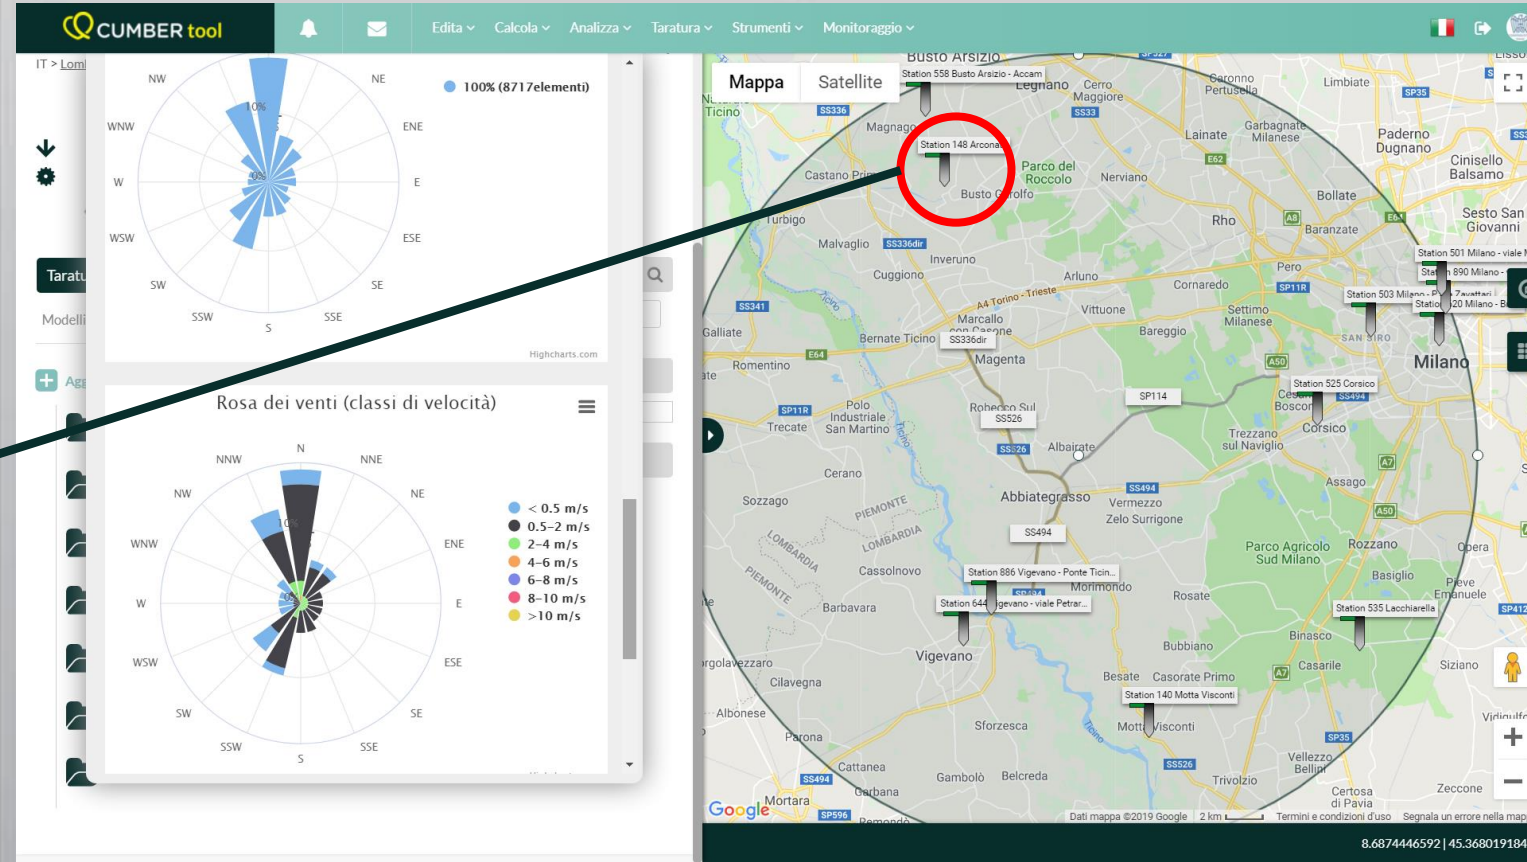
CUMBER tool

Edita Calcola Analizza Taratura Strumenti Monitoraggio

IT > Lom

Taratu

Modelli

Agg

NW NE WNW ENE W E WSW ESE SW SE SSW SSE S

10%

100% (8717elementi)

Highcharts.com

Rosa dei venti (classi di velocità)

N NNW NNE NW NE WNW ENE W E WSW ESE SW SE SSW SSE S

10%

< 0.5 m/s
0.5–2 m/s
2–4 m/s
4–6 m/s
6–8 m/s
8–10 m/s
>10 m/s

Mappa Satellite

Busto Arsizio
Station 558 Busto Arsizio - Accam
Legnano
Cerro Maggiore
Saronno Pertusella
Limbiate
Magnago
Station 148 Arcona
Parco del Roccolo
Castano Primo
Busto Garolfo
Nerviano
Lainate
Garbagnate Milanese
Paderno Dugnano
Cinisello Balsamo
Bollate
Sesto San Giovanni
Turbigo
Rho
Baranzate
Malvaglio
Inveruno
Station 501 Milano - viale
Station 890 Milano
Cuggiono
Arluno
Pero
Station 503 Milano
Station 520 Milano
A4 Torino - Trieste
Cornaredo
Vittuone
Settimo Milanese
Galliate
Marcallo con Casone
Bernate Ticino
Bareggio
Milano
Magenta
Romentino
Station 525 Corsico
Cesano Boscone
Corsico
Trecate
Polo Industriale San Martino
Robecco sul Naviglio
Trezzano sul Naviglio
Albairate
Cerano
Assago
Sozzago
PIEMONTE
LOMBARDIA
Abbiategrasso
Vermezzo
Zelo Surrigone
Parco Agricolo Sud Milano
Rozzano
Opera
Cassolnovo
Station 886 Vigevano - Ponte Ticino
Morimondo
Basiglio
Barbavara
Station 644 Vigevano - viale Petrar...
Rosate
Pieve Emanuele
Station 535 Lacchiarella
Vigevano
Bubbiano
Binasco
Gravellona
Cilavegna
Besate
Casorate Primo
Casarile
Siziano
Albonese
Station 140 Motta Visconti
Motta Visconti
Parona
Sforzesca
Vidigulfo
Cattanea
Gambolò
Belcreda
Vellezzo Bellini
Trivolzio
Certosa di Pavia
Zeccone
Mortara
Garbana
Remondo
Google
Dati mappa ©2019 Google 2 km Termini e condizioni d'uso Segnala un errore nella mappa

8.6874446592 | 45.368019184